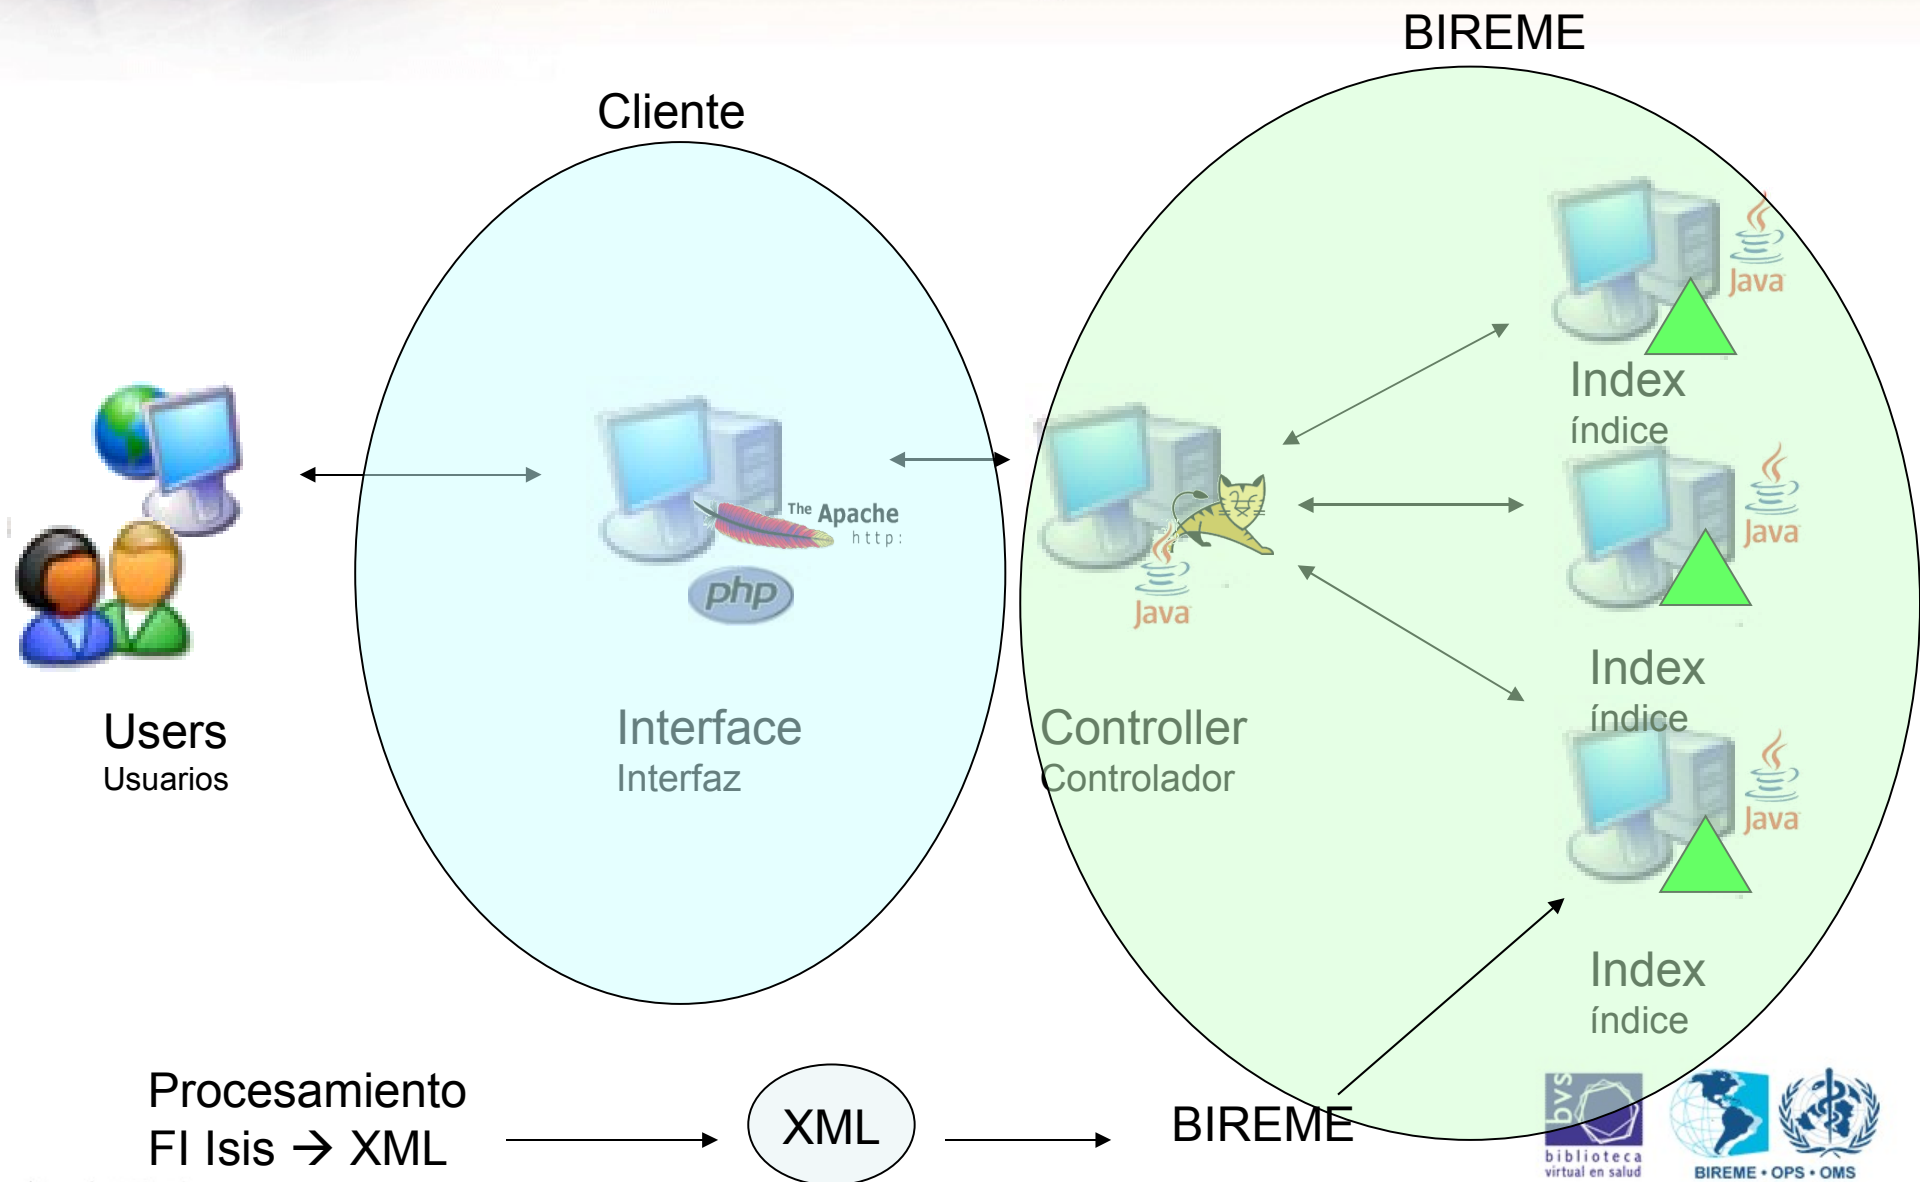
BIREME

Cliente

Java

Index
índice

The Apache
http:

php

Java

Java

Java

Index
índice

Users
Usuarios

Interface
Interfaz

Controller
Controlador

Java

Index
índice

Procesamiento
FI Isis → XML

XML

BIREME

bvs
biblioteca
virtual en salud

BIREME • OPS • OMS